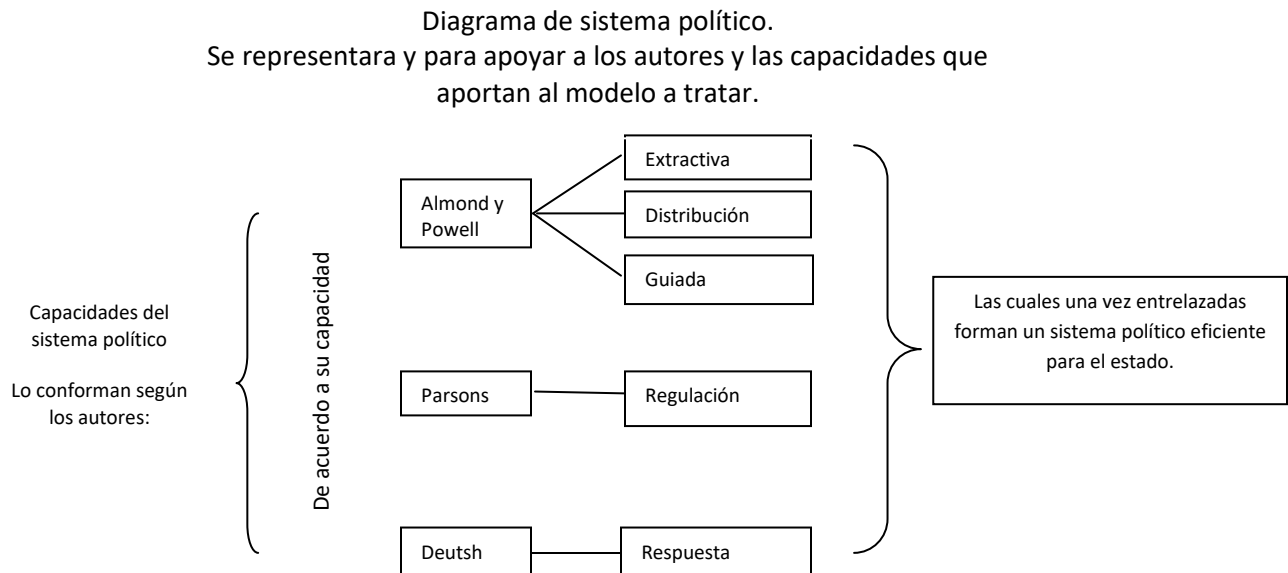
Diagrama de sistema político.
Se representara y para apoyar a los autores y las capacidades que aportan al modelo a tratar.

Capacidades del sistema político

Lo conforman según los autores:

De acuerdo a su capacidad

Almond y Powell

Extractiva

Distribución

Guiada

Parsons

Regulación

Deutsh

Respuesta

Las cuales una vez entrelazadas forman un sistema político eficiente para el estado.